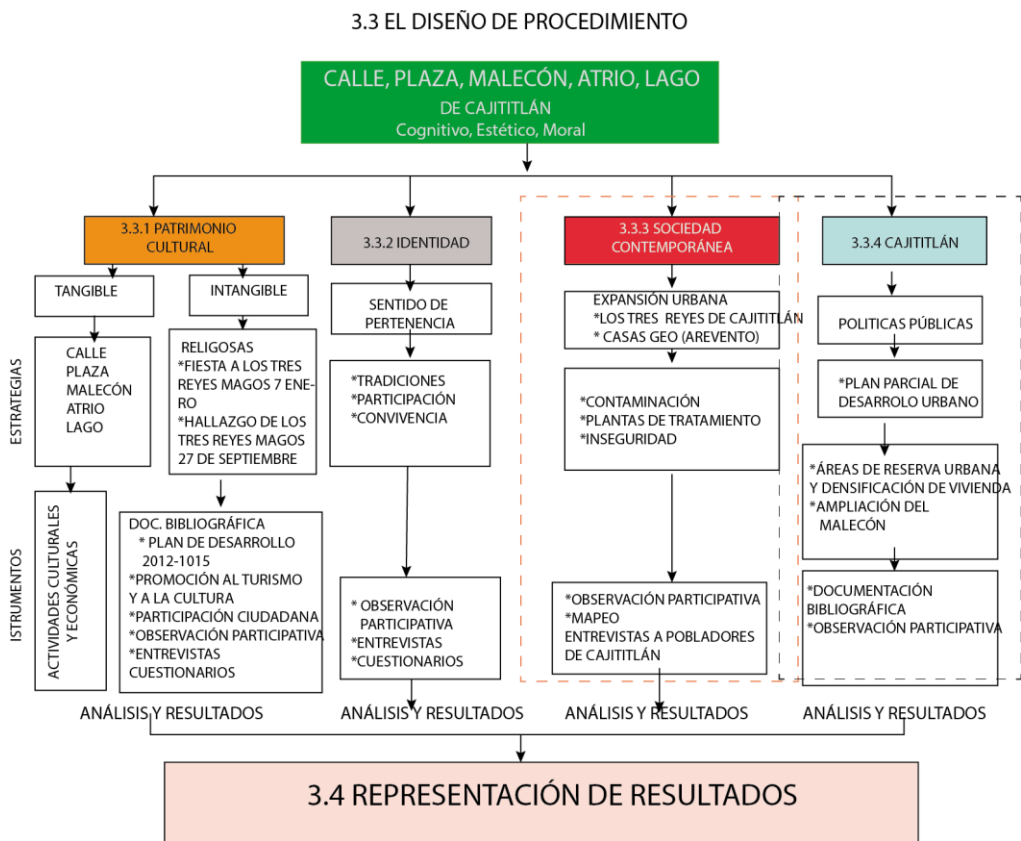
3.3 EL DISEÑO DE PROCEDIMIENTO

CALLE, PLAZA, MALECÓN, ATRIO, LAGO
DE CAJITITLÁN
Cognitivo, Estético, Moral

3.3.1 PATRIMONIO CULTURAL

TANGIBLE

INTANGIBLE

ESTRATEGIAS

CALLE
PLAZA
MALECÓN
ATRIO
LAGO

RELIGOSAS
*FIESTA A LOS TRES REYES MAGOS 7 ENERO
*HALLAZGO DE LOS TRES REYES MAGOS 27 DE SEPTIEMBRE

ISTRUMENTOS

ACTIVIDADES CULTURALES Y ECONÓMICAS

DOC. BIBLIOGRÁFICA
* PLAN DE DESARROLLO 2012-1015
*PROMOCIÓN AL TURISMO Y A LA CULTURA
*PARTICIPACIÓN CIUDADANA
*OBSERVACIÓN PARTICIPATIVA
*ENTREVISTAS
CUESTIONARIOS

ANÁLISIS Y RESULTADOS

3.3.2 IDENTIDAD

SENTIDO DE PERTENENCIA

*TRADICIONES
*PARTICIPACIÓN
*CONVIVENCIA

* OBSERVACIÓN PARTICIPATIVA
*ENTREVISTAS
*CUESTIONARIOS

ANÁLISIS Y RESULTADOS

3.3.3 SOCIEDAD CONTEMPORÁNEA

EXPANSIÓN URBANA
*LOS TRES REYES DE CAJITITLÁN
* CASAS GEO (AREVENTO)

*CONTAMINACIÓN
*PLANTAS DE TRATAMIENTO
*INSEGURIDAD

*OBSERVACIÓN PARTICIPATIVA
*MAPEO
ENTREVISTAS A POBLADORES DE CAJITITLÁN

ANÁLISIS Y RESULTADOS

3.3.4 CAJITITLÁN

POLITICAS PÚBLICAS

*PLAN PARCIAL DE DESARROLO URBANO

*ÁREAS DE RESERVA URBANA Y DENSIFICACIÓN DE VIVIENDA
*AMPLIACIÓN DEL MALECÓN

*DOCUMENTACIÓN BIBLIOGRÁFICA
*OBSERVACIÓN PARTICIPATIVA

ANÁLISIS Y RESULTADOS

3.4 REPRESENTACIÓN DE RESULTADOS